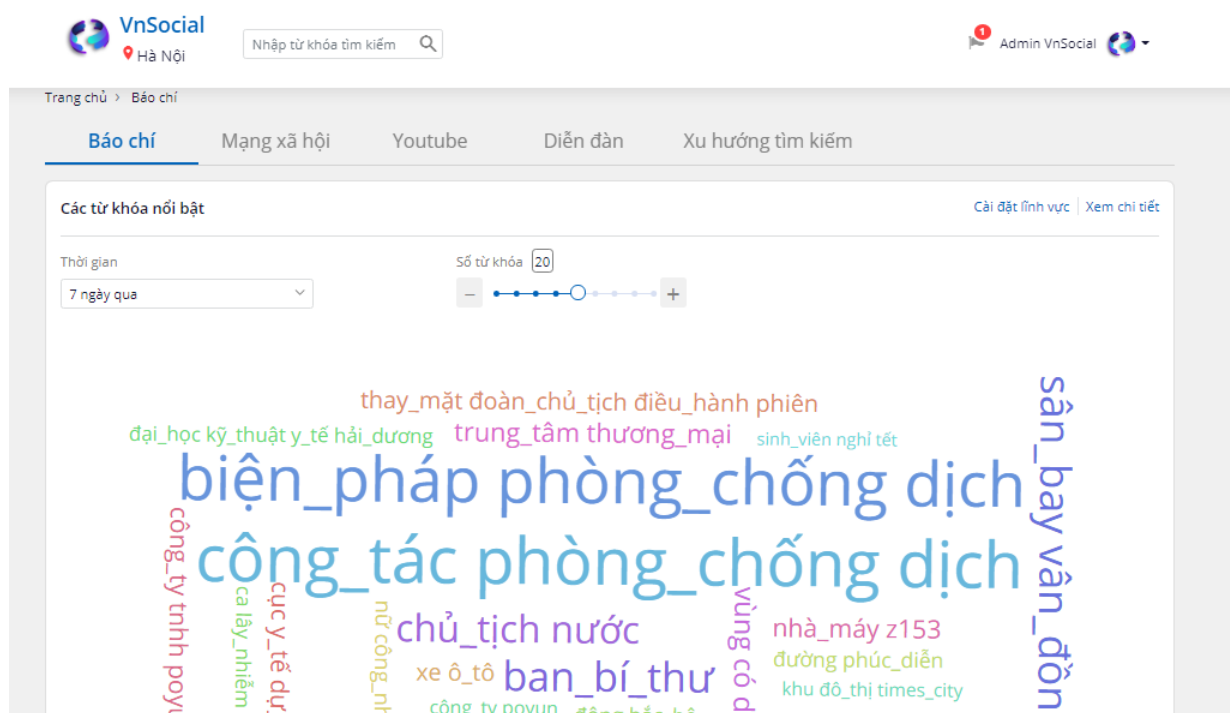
VnSocial
Hà Nội
Nhập từ khóa tìm kiếm
1
Admin VnSocial

Trang chủ > Báo chí

Báo chí
Mạng xã hội
Youtube
Diễn đàn
Xu hướng tìm kiếm

Các từ khóa nổi bật
Cài đặt lĩnh vực | Xem chi tiết

Thời gian
7 ngày qua
Số từ khóa 20
–
+

thay_mặt đoàn_chủ_tịch điều_hành phiên
đại_học kỹ_thuật y_tế hải_dương
trung_tâm thương_mại
sinh_viên nghỉ tết
biện_pháp phòng_chống dịch
sân_bay vân_đồn
công_tác phòng_chống dịch
công_ty tnhh poyu
ca lây_nhiễm
cục y_tế dự
nữ công_nh
chủ_tịch nước
vùng có d
nhà_máy z153
đường phúc_diễn
xe ô_tô
ban_bí_thư
khu đô_thị times_city
công_ty poyun
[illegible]